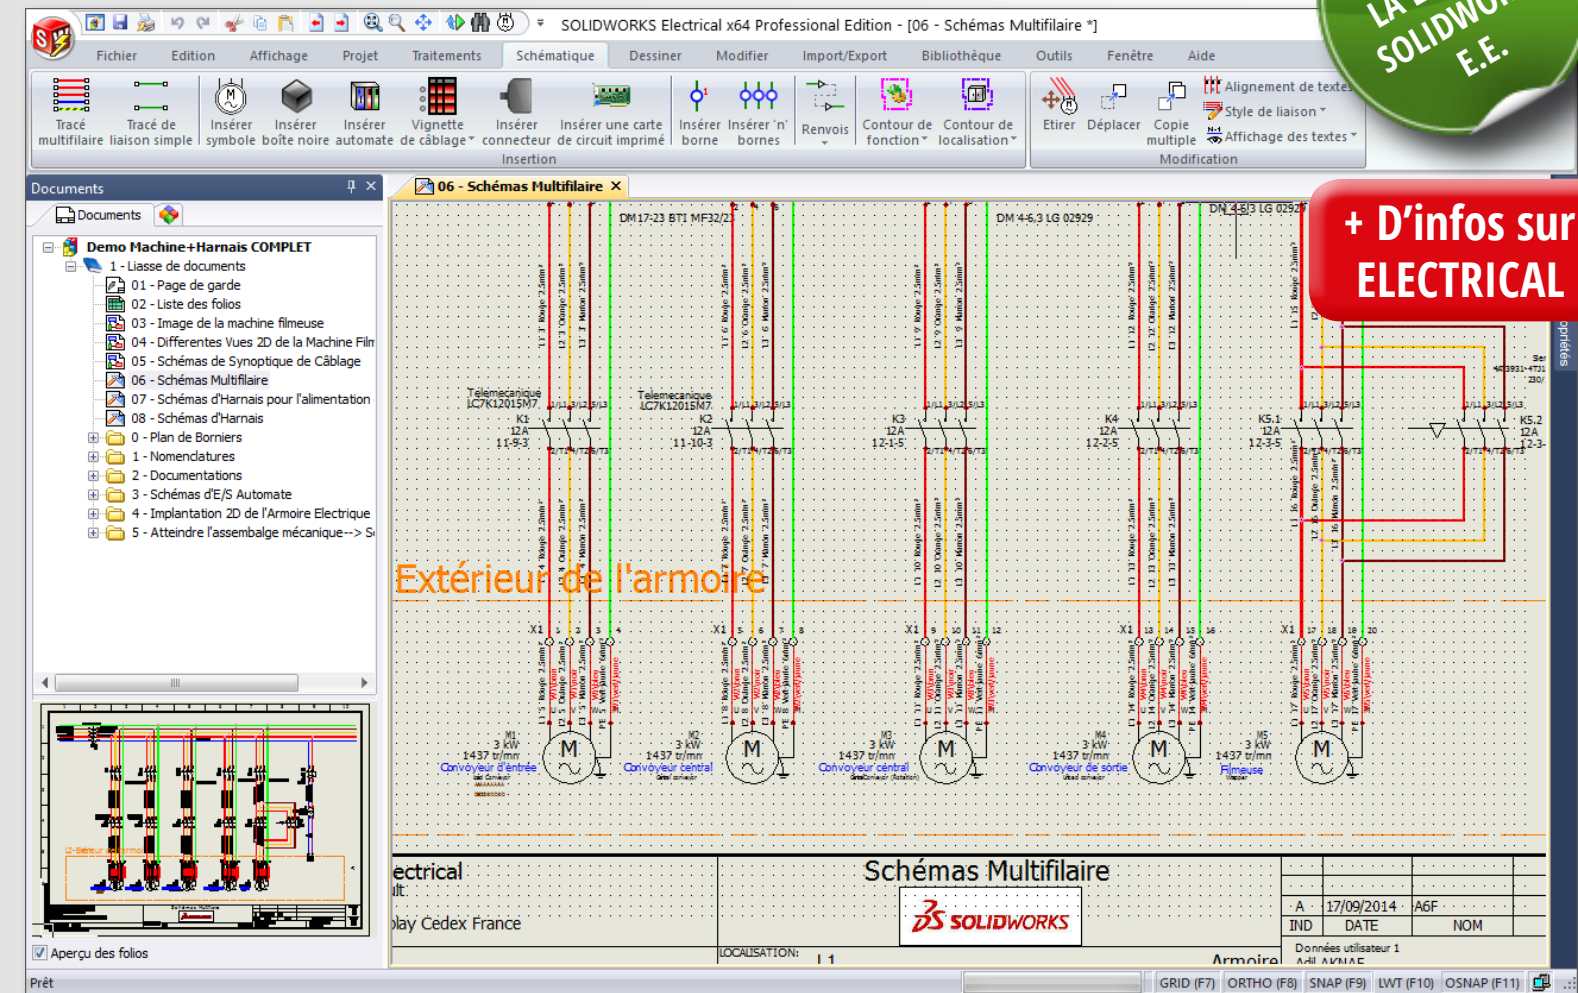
SOLIDWORKS Electrical x64 Professional Edition - [06 - Schémas Multifilaire *]

LA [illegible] SOLIDWO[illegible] E.E.

Fichier Edition Affichage Projet Traitements Schématique Dessiner Modifier Import/Export Bibliothèque Outils Fenêtre Aide

Tracé multifilaire
Tracé de liaison simple
Insérer symbole
Insérer boîte noire
Insérer automate
Vignette de câblage
Insérer connecteur
Insérer une carte de circuit imprimé
Insérer borne
Insérer 'n' bornes
Renvois
Contour de fonction
Contour de localisation
Insertion
Etirer
Déplacer
Copie multiple
Alignement de textes
Style de liaison
Affichage des textes
Modification

Documents
Documents

Demo Machine+Harnais COMPLET
1 - Liasse de documents
01 - Page de garde
02 - Liste des folios
03 - Image de la machine filmeuse
04 - Differentes Vues 2D de la Machine Film
05 - Schémas de Synoptique de Câblage
06 - Schémas Multifilaire
07 - Schémas d'Harnais pour l'alimentation
08 - Schémas d'Harnais
0 - Plan de Borniers
1 - Nomenclatures
2 - Documentations
3 - Schémas d'E/S Automate
4 - Implantation 2D de l'Armoire Electrique
5 - Atteindre l'assembalge mécanique--> S

Aperçu des folios

06 - Schémas Multifilaire

+ D'infos sur ELECTRICAL

DM 17-23 BTI MF32/23
DM 4-6,3 LG 02929
DM 4-6,3 LG 02929

Telemecanique LC7K12015M7
K1 12A 11-9-3
Telemecanique LC7K12015M7
K2 12A 11-10-3
K3 12A 12-1-5
K4 12A 12-2-5
K5.1 12A 12-3-5
K5.2 12A 12-3-

Extérieur de l'armoire

X1 X1 X1 X1 X1

M1 3 kW 1437 tr/mn Convoyeur d'entrée
M2 3 kW 1437 tr/mn Convoyeur central
M3 3 kW 1437 tr/mn Convoyeur central
M4 3 kW 1437 tr/mn Convoyeur de sortie
M5 3 kW 1437 tr/mn Filmeuse

ectrical
lay Cedex France
Schémas Multifilaire
SOLIDWORKS
LOCALISATION: L1
Armoire
A 17/09/2014 A6F
IND DATE NOM
Données utilisateur 1
Adil AKNAF

Prêt
GRID (F7) ORTHO (F8) SNAP (F9) LWT (F10) OSNAP (F11)